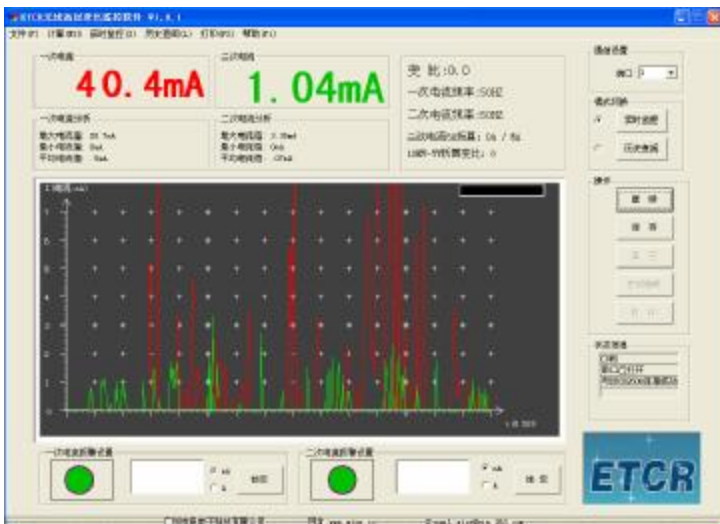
ETCR无线高精度电流监控软件 V1.0.1

文件(F) 计算(M) 实时监控(R) 历史查询(L) 打印(P) 帮助(H)

一次电流
40.4mA

二次电流
1.04mA

变 比:0.0
一次电流频率:50HZ
二次电流频率:50HZ
二次电流分别量: 0A / 0A
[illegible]: 0

一次电流分析
最大电流值: 38.7mA
最小电流值: 0mA
平均电流值: 9mA

二次电流分析
最大电流值: 2.38mA
最小电流值: 0mA
平均电流值: 47mA

通信设置
串口 3

模式切换
实时监控
历史查询

操作
清 除
暂 停
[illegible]
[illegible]
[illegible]

状态信息

一次电流报警设置
mA
A
确定

二次电流报警设置
mA
A
确 定

ETCR